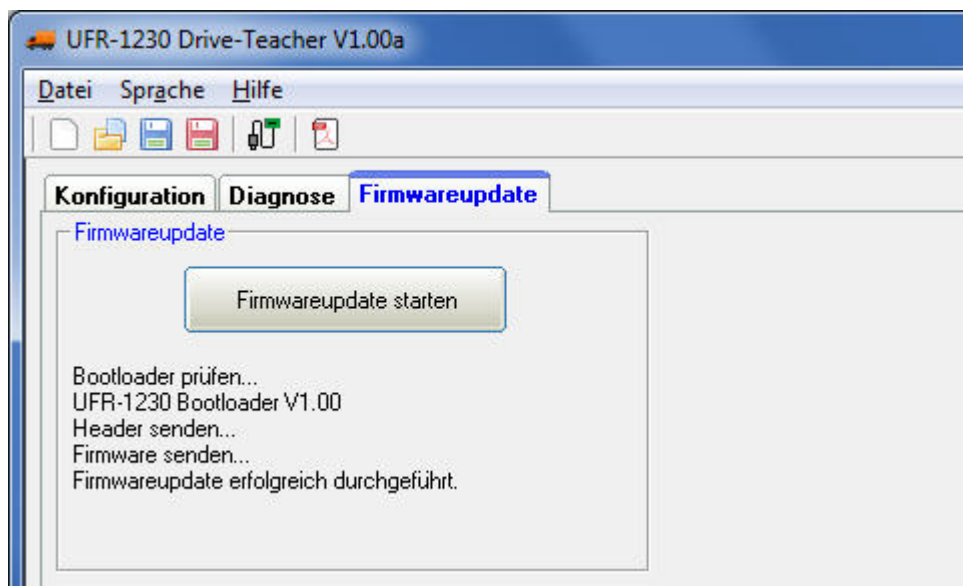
UFR-1230 Drive-Teacher V1.00a

Datei Sprache Hilfe

Konfiguration Diagnose Firmwareupdate

Firmwareupdate

Firmwareupdate starten

Bootloader prüfen...
UFR-1230 Bootloader V1.00
Header senden...
Firmware senden...
Firmwareupdate erfolgreich durchgeführt.